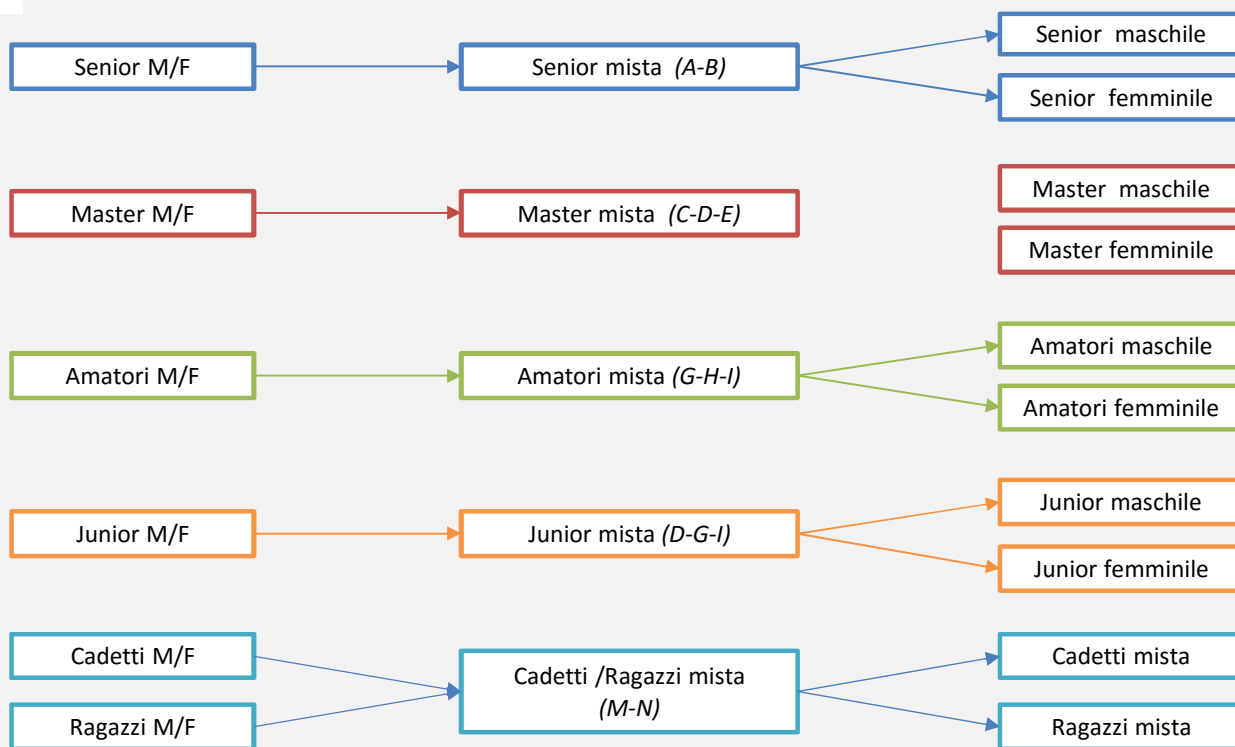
Senior M/F

Senior mista *(A-B)*

Senior maschile

Senior femminile

Master M/F

Master mista *(C-D-E)*

Master maschile

Master femminile

Amatori M/F

Amatori mista *(G-H-I)*

Amatori maschile

Amatori femminile

Junior M/F

Junior mista *(D-G-I)*

Junior maschile

Junior femminile

Cadetti M/F

Ragazzi M/F

Cadetti /Ragazzi mista *(M-N)*

Cadetti mista

Ragazzi mista